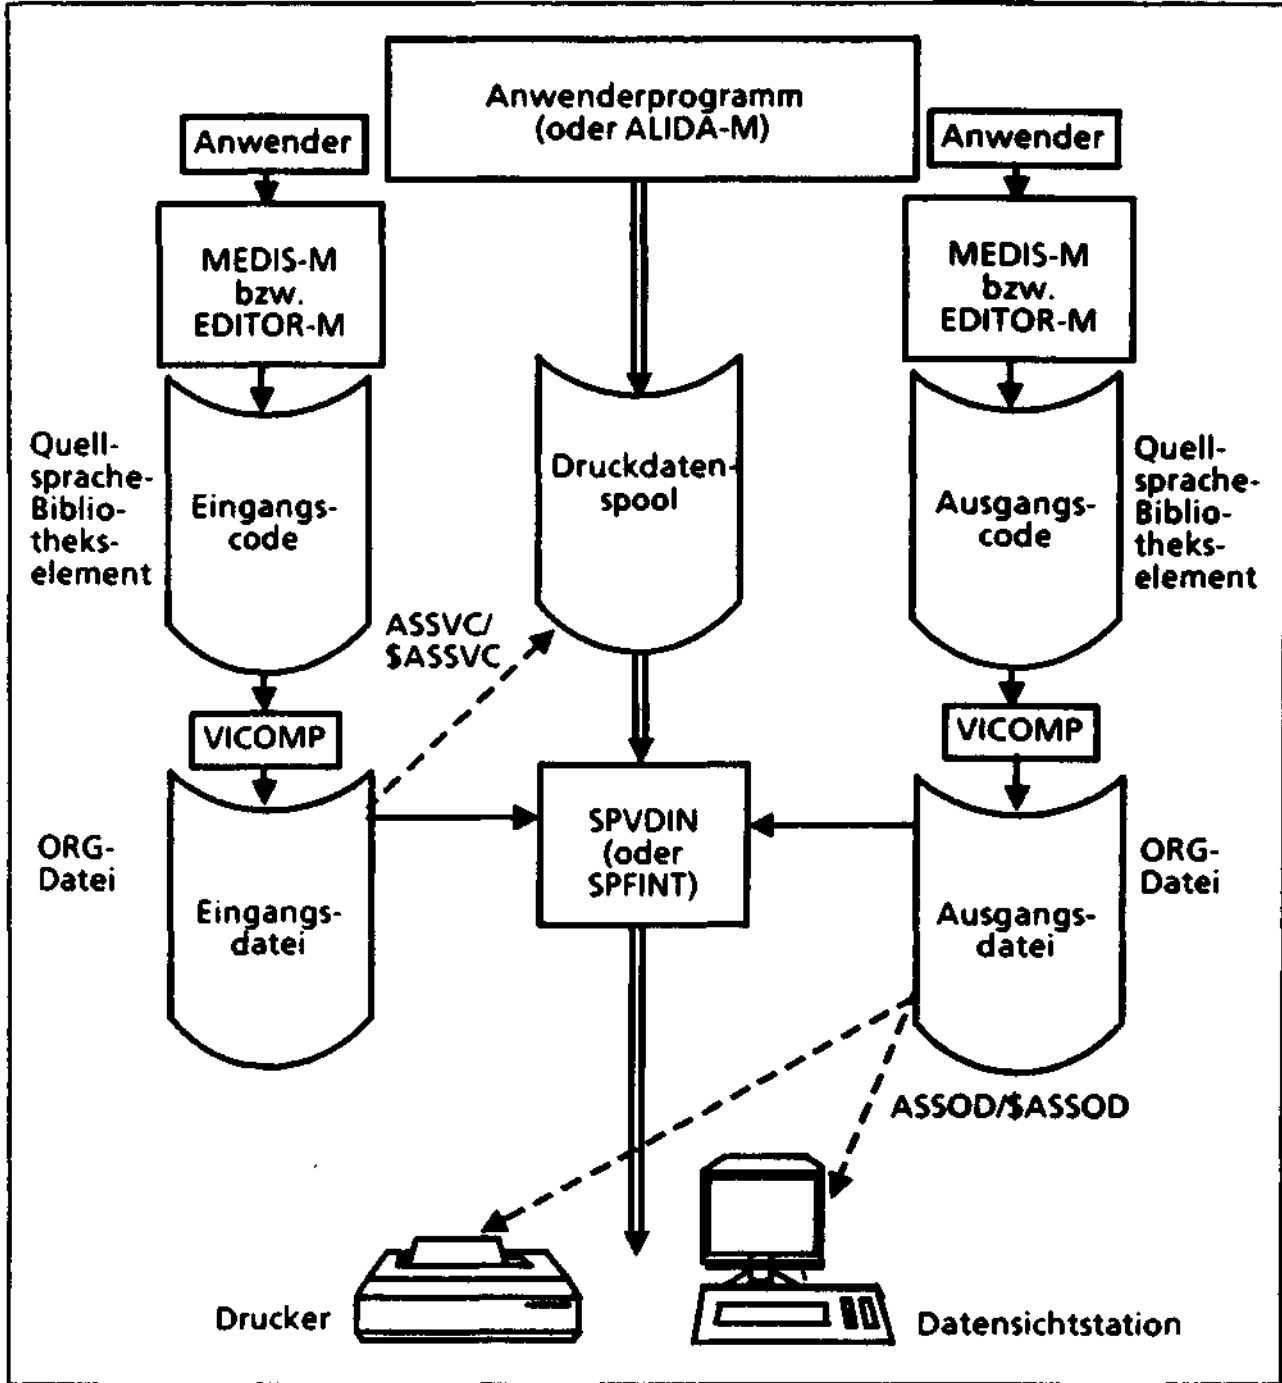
Anwenderprogramm (oder ALIDA-M)

Anwender

MEDIS-M bzw. EDITOR-M

Quellsprache-Bibliotheks-element

Eingangscode

VICOMP

ORG-Datei

Eingangsdatei

ASSVC/ $ASSVC

Druckdatenspool

SPVDIN (oder SPFINT)

Anwender

MEDIS-M bzw. EDITOR-M

Ausgangscode

Quellsprache-Bibliotheks-element

VICOMP

ORG-Datei

Ausgangsdatei

ASSOD/$ASSOD

Drucker

Datensichtstation